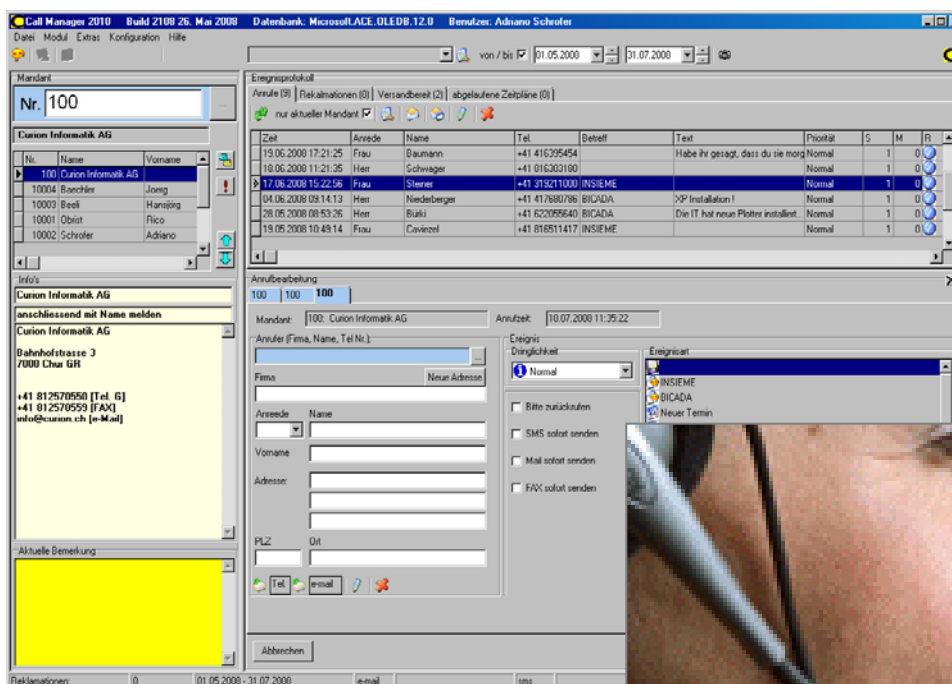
Call Manager 2010 Build 2108 26. Mai 2008 Datenbank: Microsoft.ACE.OLEDB.12.0 Benutzer: Adriano Schrofer

Datei Modul Extras Konfiguration Hilfe

von / bis 01.05.2008 31.07.2008

Mandant

Nr. 100

Curion Informatik AG

| Nr. | Name | Vorname |
|---|---|---|
| 100 | Curion Informatik AG | |
| 10004 | Baechler | Joerg |
| 10003 | Beeli | Hansjörg |
| 10001 | Obrist | Rico |
| 10002 | Schrofer | Adriano |

Info's

Curion Informatik AG

anschliessend mit Name melden

Curion Informatik AG

Bahnhofstrasse 3
7000 Chur GR

+41 812570550 [Tel. G]
+41 812570559 [FAX]
info@curion.ch [e-Mail]

Aktuelle Bemerkung

Ereignisprotokoll

Anrufe (9) Reklamationen (0) Versandbereit (2) abgelaufene Zeitpläne (0)

nur aktueller Mandant

| Zeit | Anrede | Name | Tel. | Betreff | Text | Priorität | S | M | R |
|---|---|---|---|---|---|---|---|---|---|
| 19.06.2008 17:21:25 | Frau | Baumann | +41 416395454 | | Habe ihr gesagt, dass du sie morg | Normal | 1 | 0 | |
| 18.06.2008 11:21:35 | Herr | Schwager | +41 816303180 | | | Normal | 1 | 0 | |
| 17.06.2008 15:22:56 | Frau | Steiner | +41 319211000 | INSIEME | | Normal | 1 | 0 | |
| 04.06.2008 09:14:13 | Herr | Niederberger | +41 417680786 | BICADA | XP Installation ! | Normal | 1 | 0 | |
| 28.05.2008 08:53:26 | Herr | Bürki | +41 622055640 | BICADA | Die IT hat neue Plotter installiert. | Normal | 1 | 0 | |
| 19.05.2008 10:49:14 | Frau | Caviezel | +41 816511417 | INSIEME | | Normal | 1 | 0 | |

Anrufbearbeitung

100 100 100

Mandant: 100: Curion Informatik AG Anrufzeit: 10.07.2008 11:35:22

Anrufer (Firma, Name, Tel Nr.):

Firma Neue Adresse

Anrede Name

Vorname

Adresse:

PLZ Ort

Tel. e-mail

Ereignis

Dringlichkeit

Normal

Ereignisart

INSIEME
BICADA
Neuer Termin

Bitte zurückrufen

SMS sofort senden

Mail sofort senden

FAX sofort senden

Abbrechen

Reklamationen: 0 01.05.2008 - 31.07.2008 e-mail sms